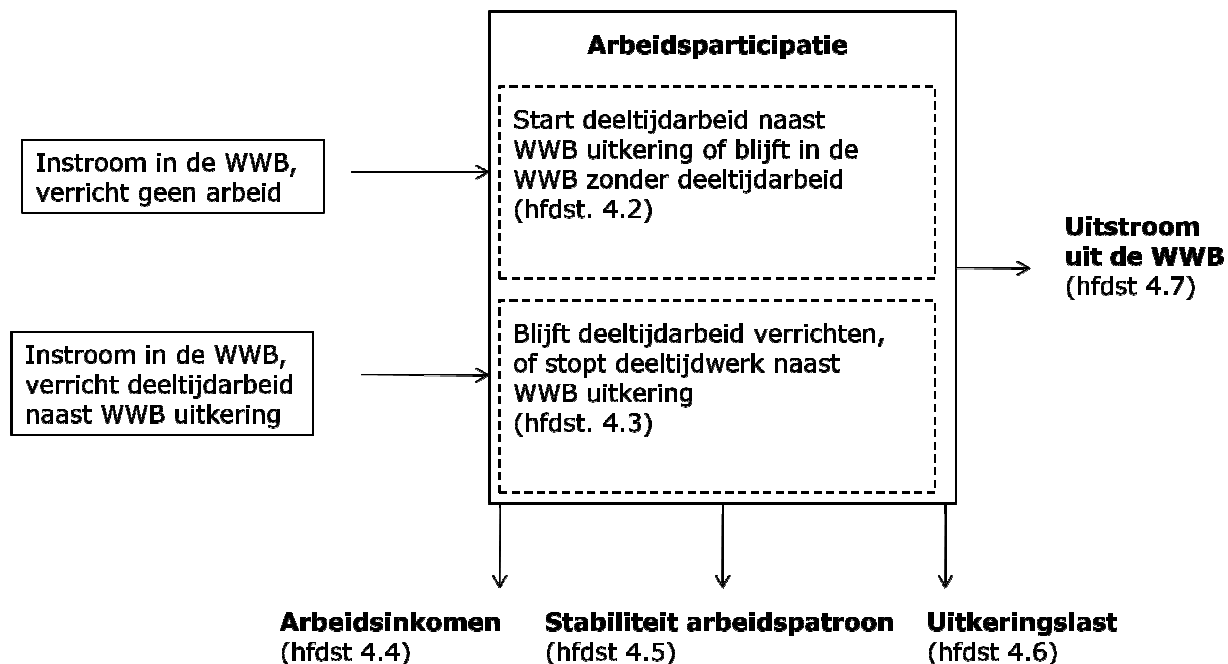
Instroom in de WWB, verricht geen arbeid

Instroom in de WWB, verricht deeltijdarbeid naast WWB uitkering

Arbeidsparticipatie

Start deeltijdarbeid naast WWB uitkering of blijft in de WWB zonder deeltijdarbeid (hfdst. 4.2)

Blijft deeltijdarbeid verrichten, of stopt deeltijdwerk naast WWB uitkering (hfdst. 4.3)

Uitstroom uit de WWB (hfdst 4.7)

Arbeidsinkomen (hfdst 4.4)

Stabiliteit arbeidspatroon (hfdst 4.5)

Uitkeringslast (hfdst 4.6)